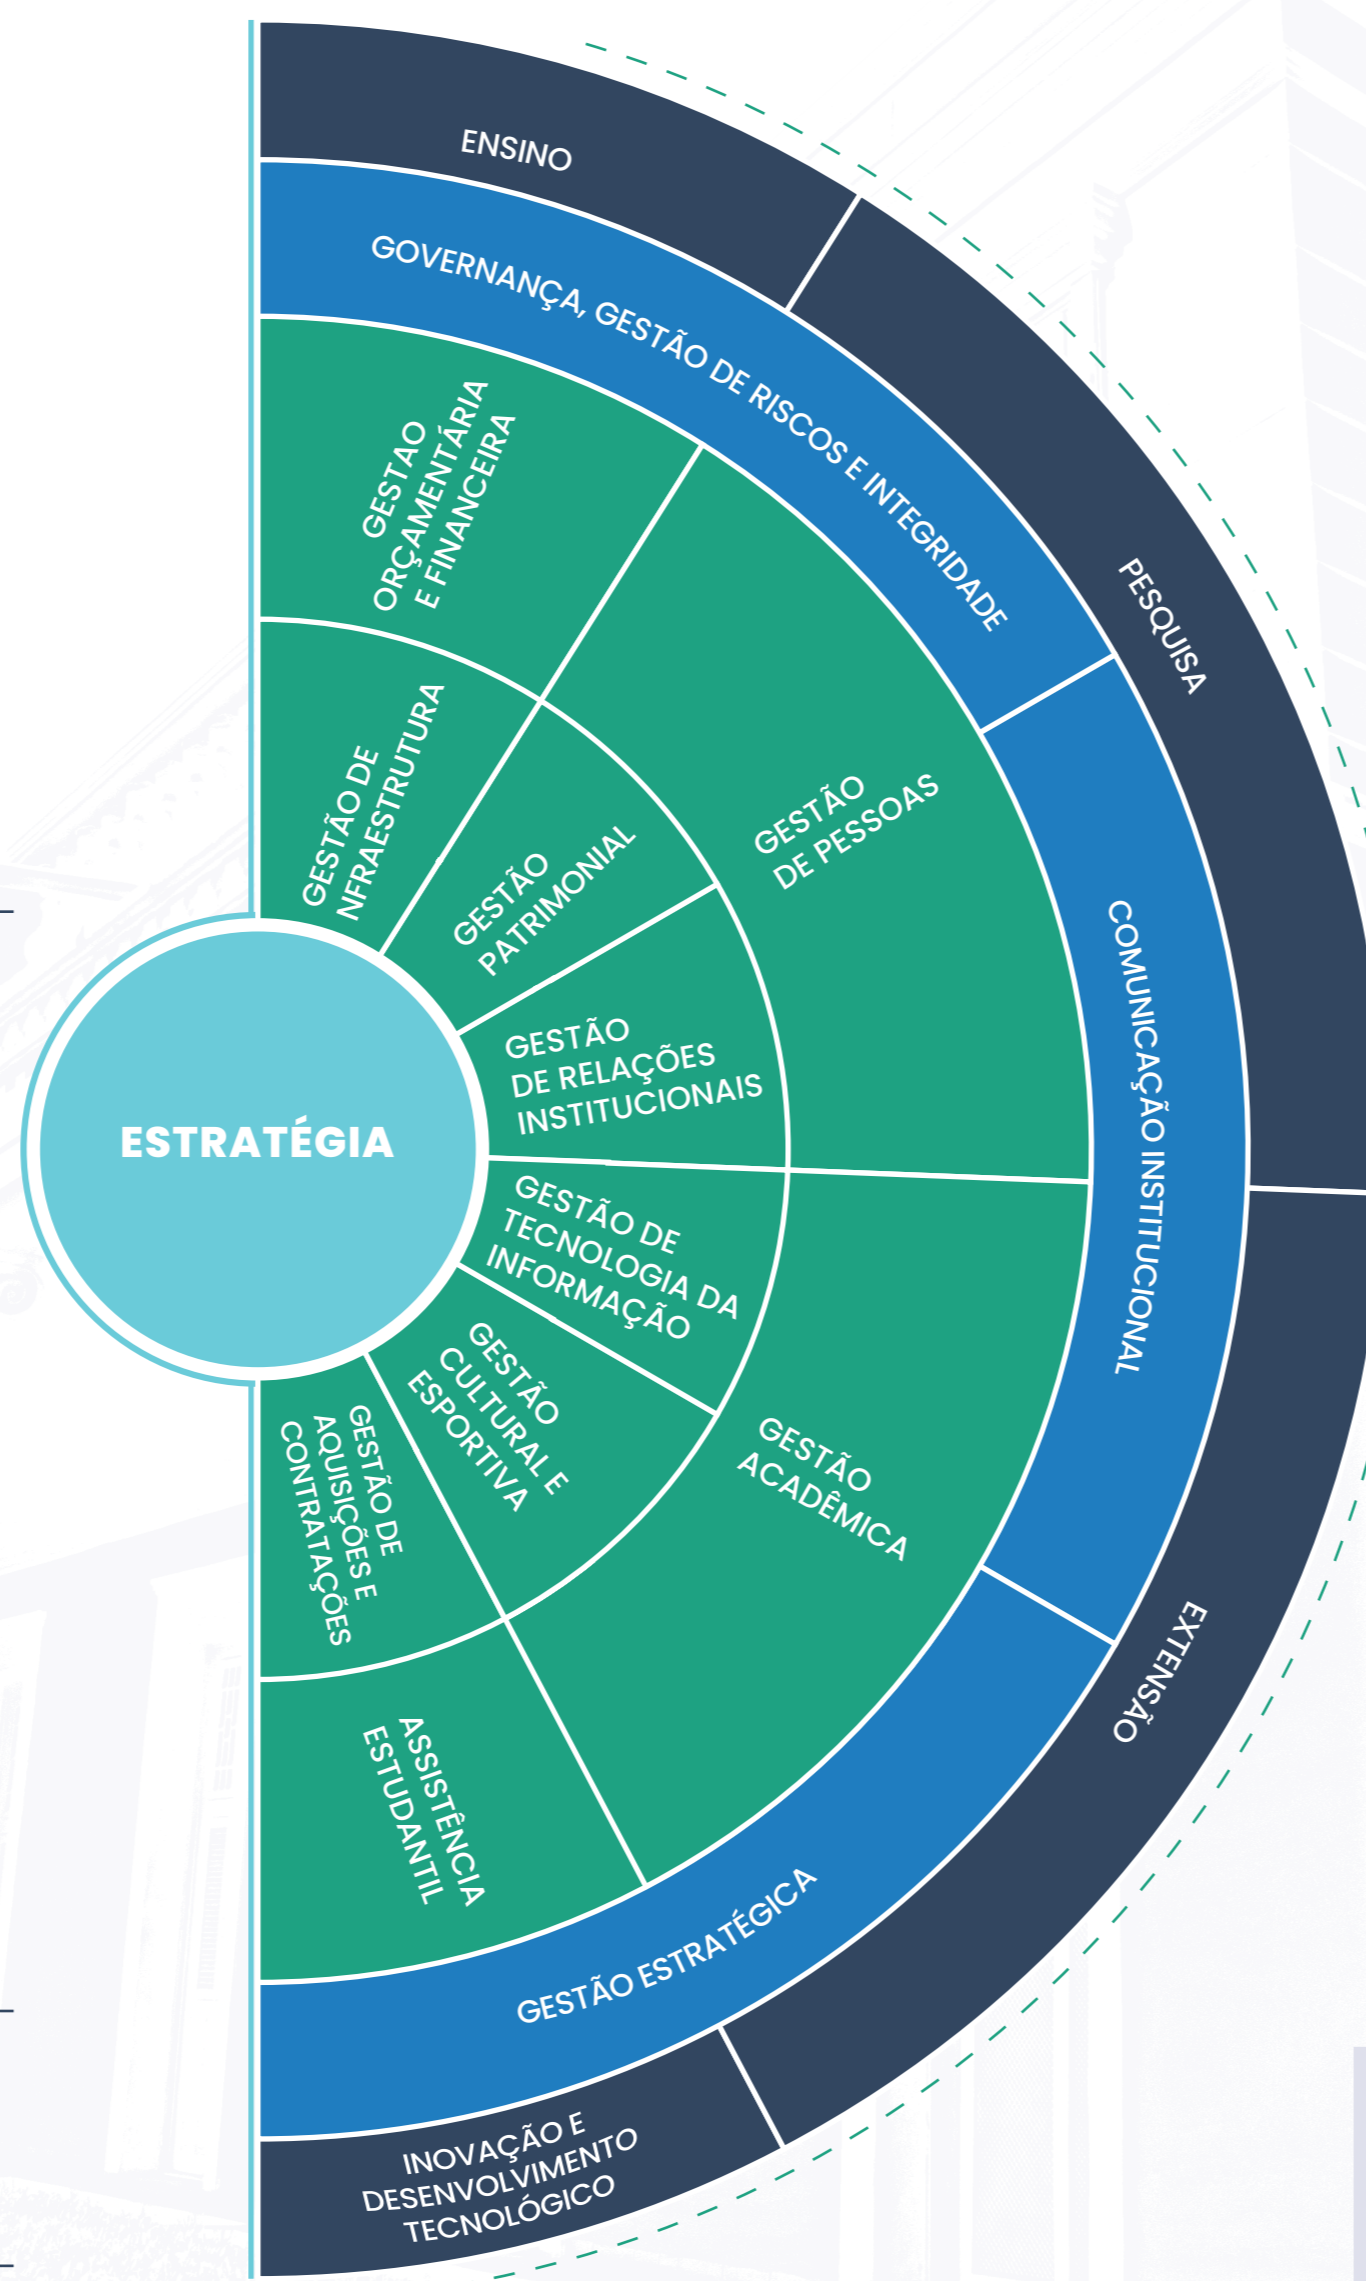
ENSINO

GOVERNANÇA, GESTÃO DE RISCOS E INTEGRIDADE

GESTAO ORÇAMENTÁRIA E FINANCEIRA

PESQUISA

GESTÃO DE NFRAESTRUTURA

GESTÃO PATRIMONIAL

GESTÃO DE PESSOAS

COMUNICAÇÃO INSTITUCIONAL

ESTRATÉGIA

GESTÃO DE RELAÇÕES INSTITUCIONAIS

GESTÃO DE TECNOLOGIA DA INFORMAÇÃO

GESTÃO CULTURAL E ESPORTIVA

GESTÃO DE AQUISIÇÕES E CONTRATAÇÕES

GESTÃO ACADÊMICA

EXTENSÃO

ASSISTÊNCIA ESTUDANTIL

GESTÃO ESTRATÉGICA

INOVAÇÃO E DESENVOLVIMENTO TECNOLÓGICO